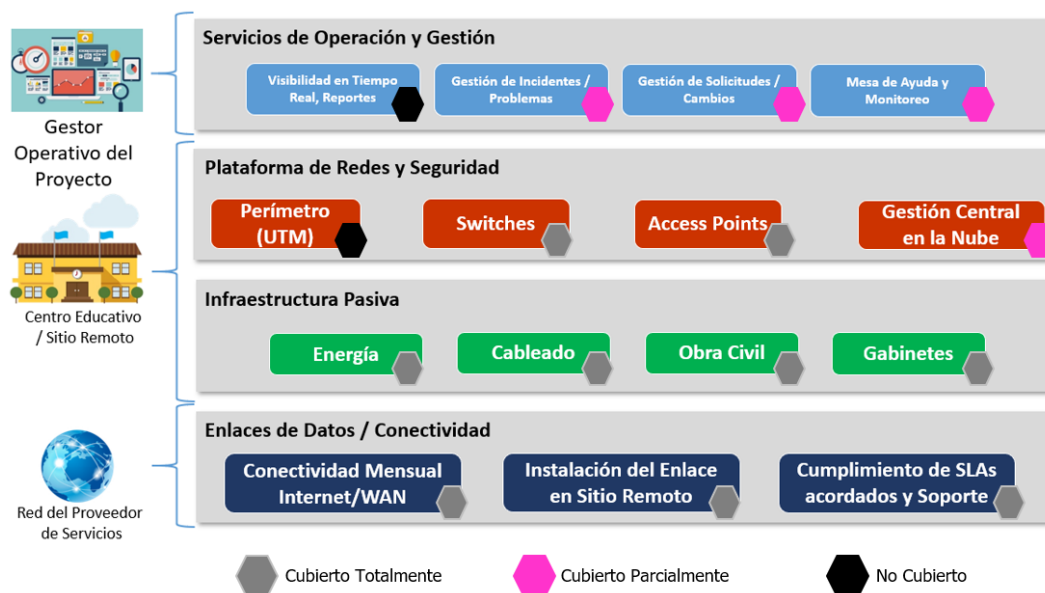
Gestor Operativo del Proyecto

Centro Educativo / Sitio Remoto

Red del Proveedor de Servicios

Servicios de Operación y Gestión

Visibilidad en Tiempo Real, Reportes

Gestión de Incidentes / Problemas

Gestión de Solicitudes / Cambios

Mesa de Ayuda y Monitoreo

Plataforma de Redes y Seguridad

Perímetro (UTM)

Switches

Access Points

Gestión Central en la Nube

Infraestructura Pasiva

Energía

Cableado

Obra Civil

Gabinetes

Enlaces de Datos / Conectividad

Conectividad Mensual Internet/WAN

Instalación del Enlace en Sitio Remoto

Cumplimiento de SLAs acordados y Soporte

Cubierto Totalmente

Cubierto Parcialmente

No Cubierto